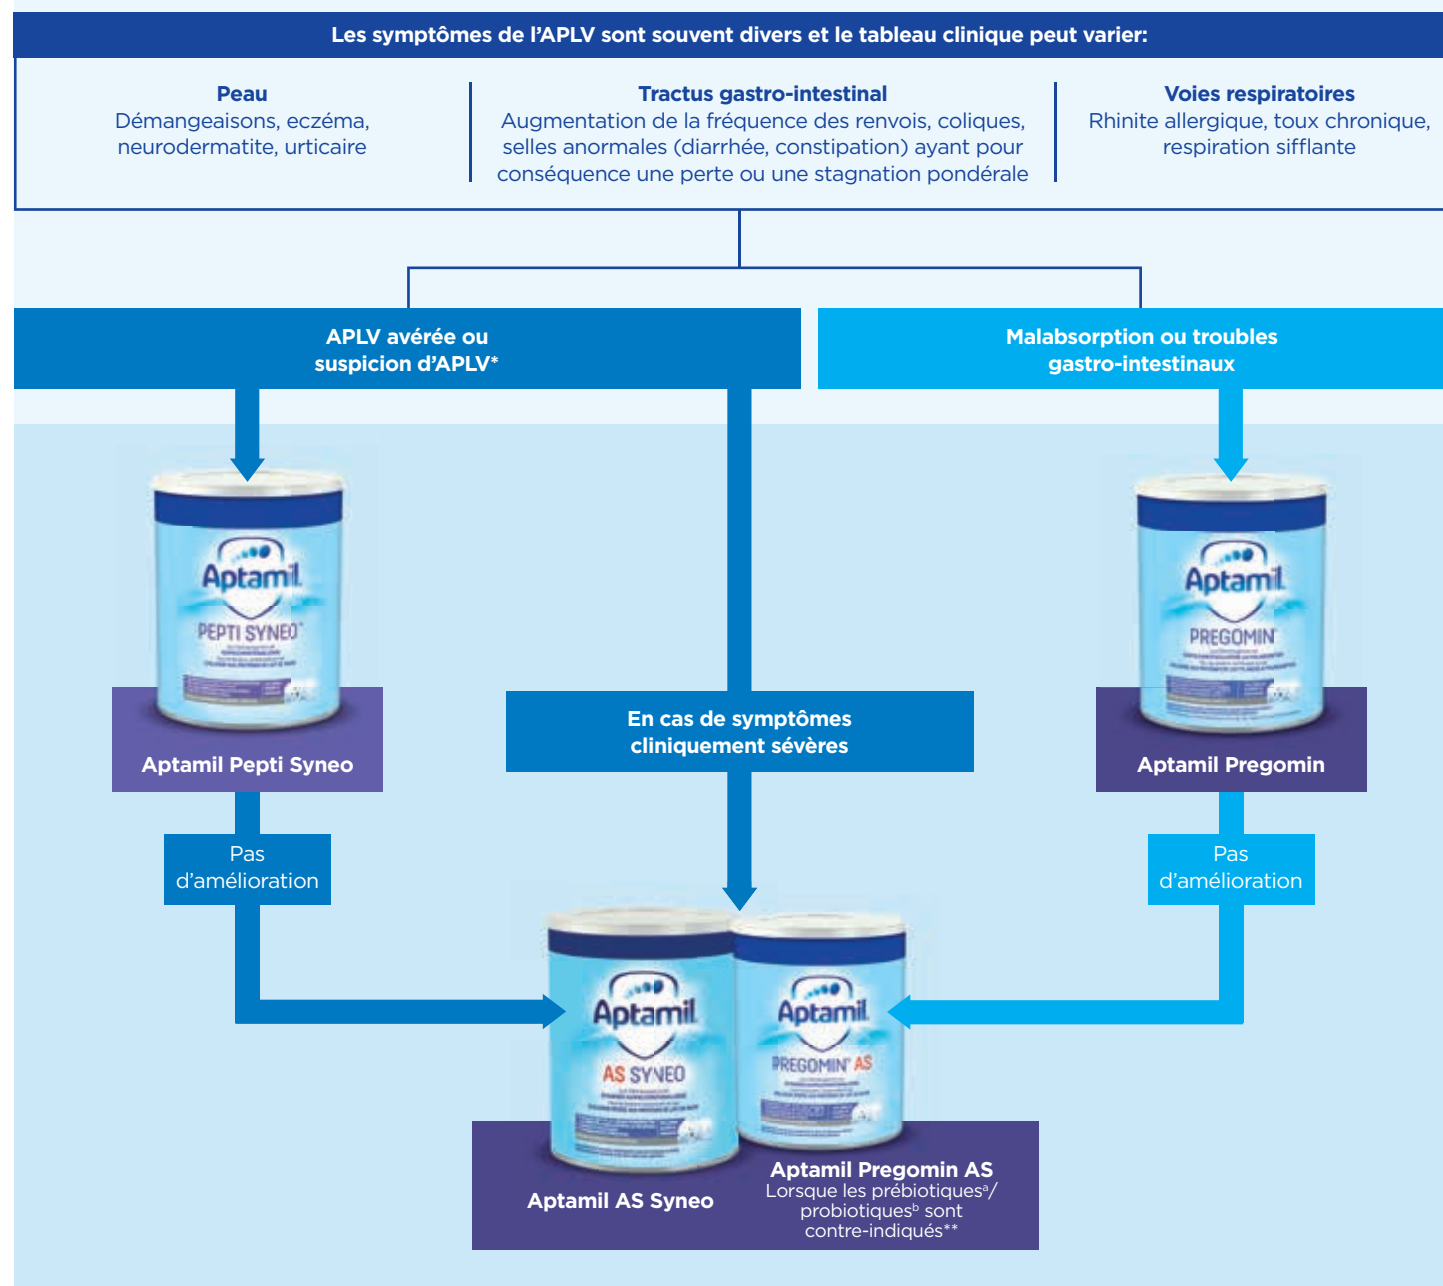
Les symptômes de l'APLV sont souvent divers et le tableau clinique peut varier:

Peau
Démangeaisons, eczéma, neurodermatite, urticaire

Tractus gastro-intestinal
Augmentation de la fréquence des renvois, coliques, selles anormales (diarrhée, constipation) ayant pour conséquence une perte ou une stagnation pondérale

Voies respiratoires
Rhinite allergique, toux chronique, respiration sifflante

APLV avérée ou suspicion d'APLV*

Malabsorption ou troubles gastro-intestinaux

Aptamil
PEPTI SYNEO

Aptamil
PREGOMIN

Aptamil Pepti Syneo

En cas de symptômes cliniquement sévères

Aptamil Pregomin

Pas d'amélioration

Pas d'amélioration

Aptamil
AS SYNEO

Aptamil
PREGOMIN AS

Aptamil AS Syneo

Aptamil Pregomin AS
Lorsque les prébiotiques$^{a}$/ probiotiques$^{b}$ sont contre-indiqués**